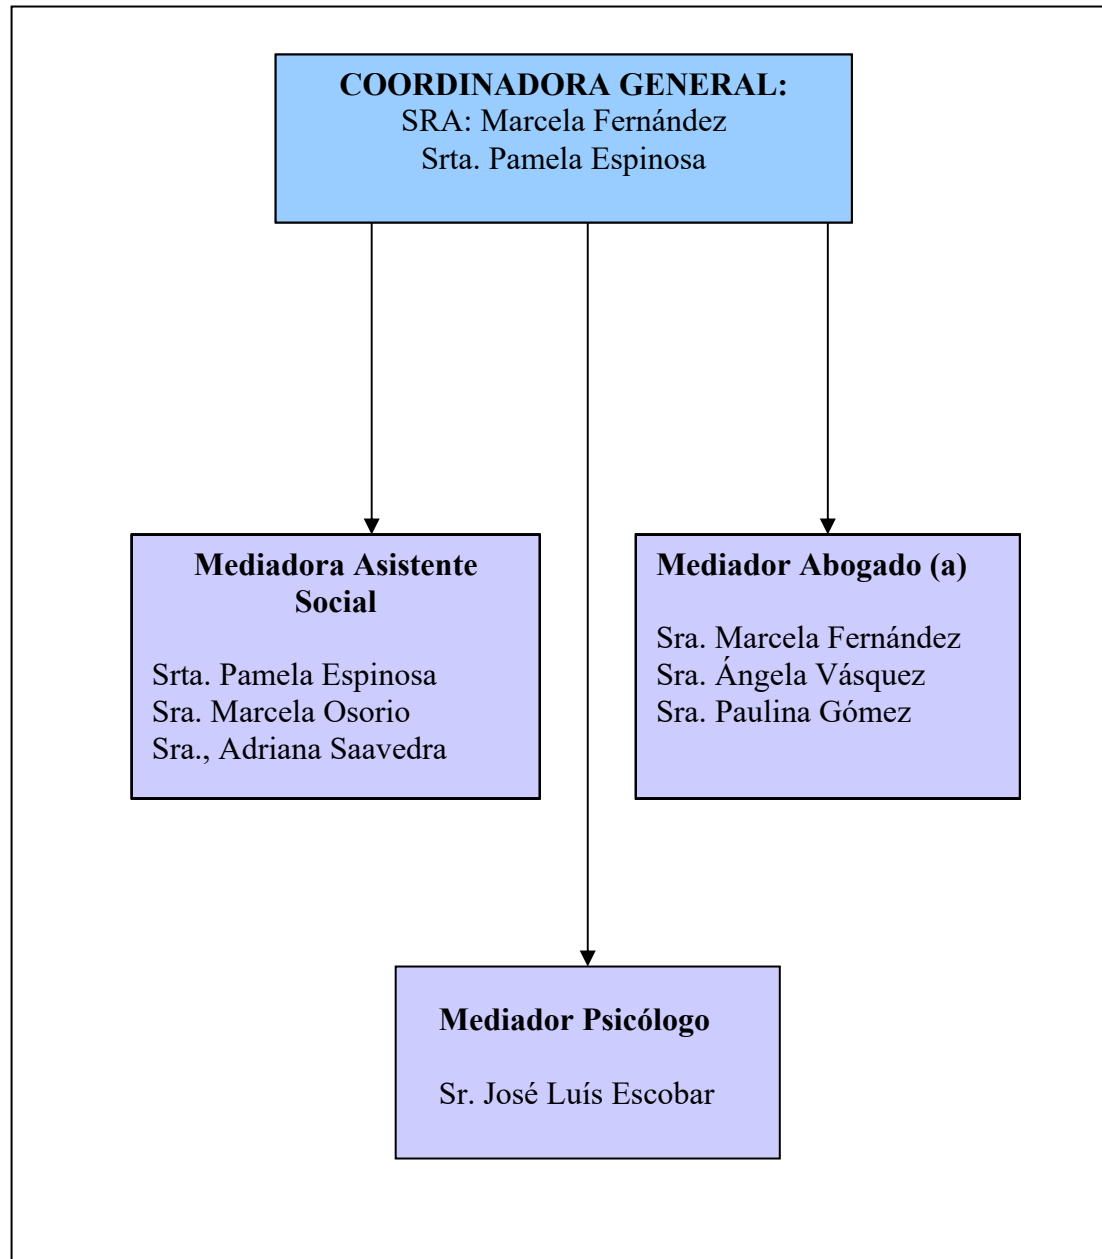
COORDINADORA GENERAL:
SRA: Marcela Fernández
Srta. Pamela Espinosa

Mediadora Asistente Social

Srta. Pamela Espinosa
Sra. Marcela Osorio
Sra., Adriana Saavedra

Mediador Abogado (a)

Sra. Marcela Fernández
Sra. Ángela Vásquez
Sra. Paulina Gómez

Mediador Psicólogo

Sr. José Luís Escobar